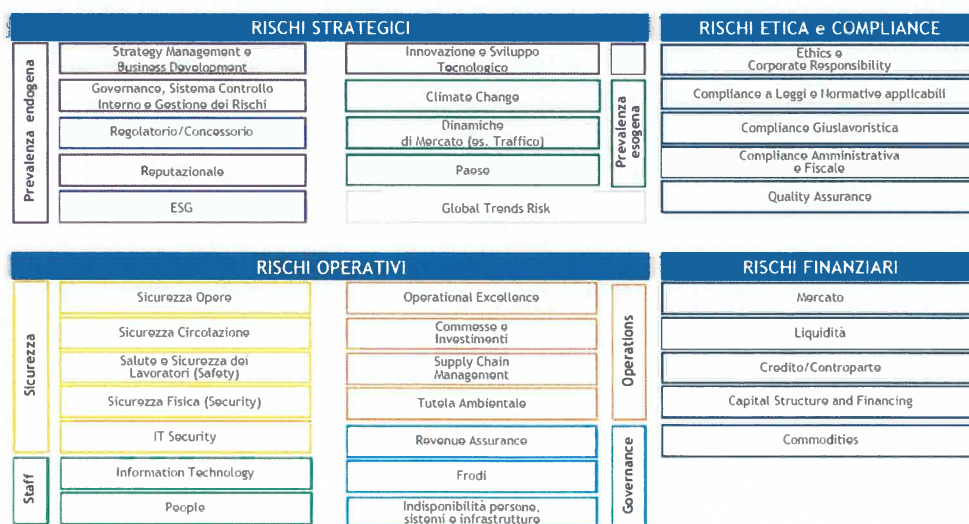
RISCHI STRATEGICI

Prevalenza endogena

Strategy Management e Business Development

Governance, Sistema Controllo Interno e Gestione dei Rischi

Regolatorio/Concessorio

Reputazionale

ESG

Innovazione e Sviluppo Tecnologico

Climate Change

Dinamiche di Mercato (es. Traffico)

Paese

Global Trends Risk

Prevalenza esogena

RISCHI ETICA e COMPLIANCE

Ethics e Corporate Responsibility

Compliance a Leggi e Normative applicabili

Compliance Giuslavoristica

Compliance Amministrativa e Fiscale

Quality Assurance

RISCHI OPERATIVI

Sicurezza

Sicurezza Opere

Sicurezza Circolazione

Salute e Sicurezza dei Lavoratori (Safety)

Sicurezza Fisica (Security)

IT Security

Staff

Information Technology

People

Operational Excellence

Commesse e Investimenti

Supply Chain Management

Tutela Ambientale

Operations

Revenue Assurance

Frodi

Indisponibilità persone, sistemi e infrastrutture

Governance

RISCHI FINANZIARI

Mercato

Liquidità

Credito/Controparte

Capital Structure and Financing

Commodities